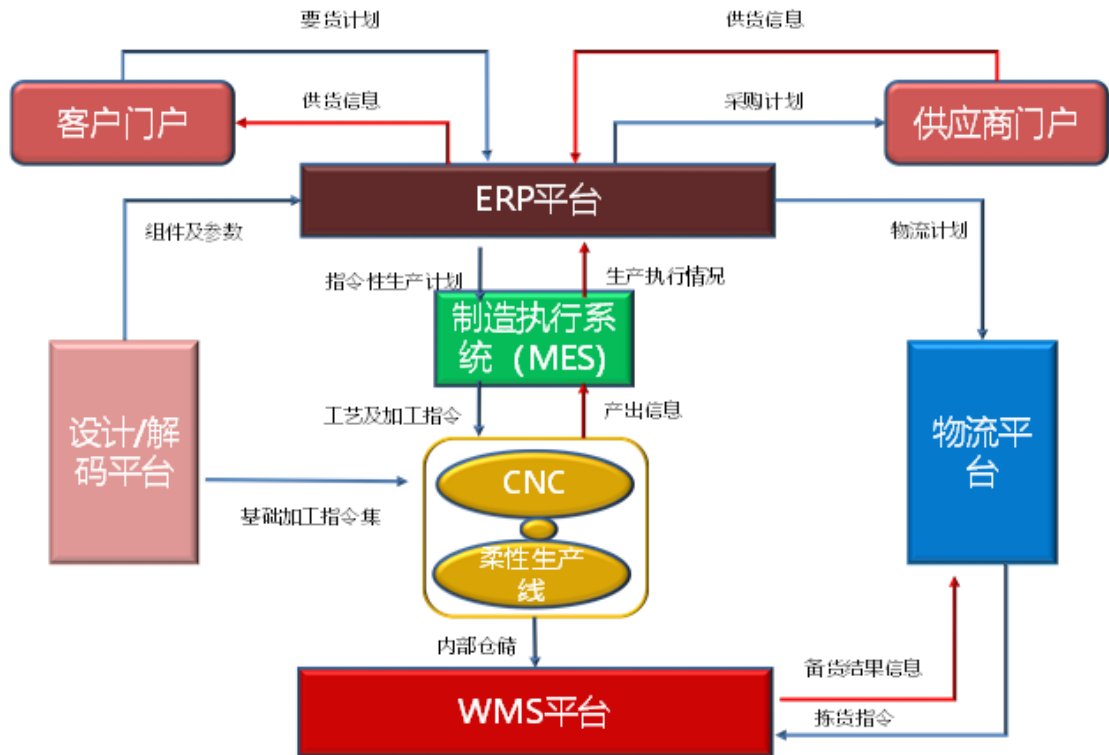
要货计划

供货信息

客户门户

供货信息

采购计划

供应商门户

ERP平台

组件及参数

物流计划

指令性生产计划

生产执行情况

制造执行系统（MES）

工艺及加工指令

产出信息

设计/解码平台

物流平台

CNC

基础加工指令集

柔性生产线

内部仓储

备货结果信息

WMS平台

拣货指令